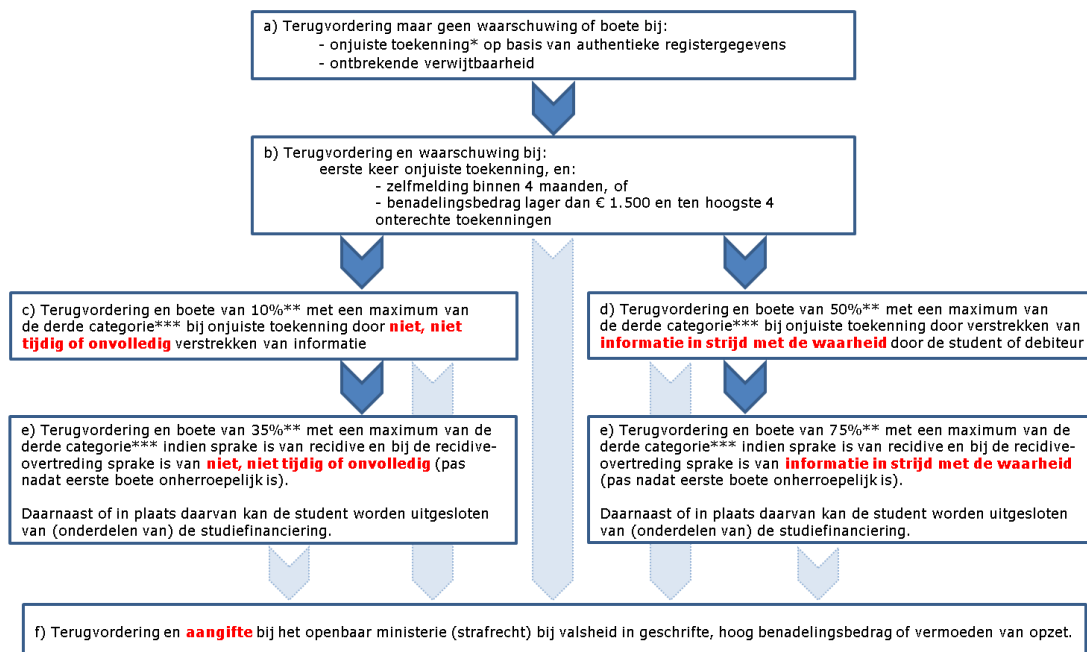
a) Terugvordering maar geen waarschuwing of boete bij:
- onjuiste toekenning* op basis van authentieke registergegevens
- ontbrekende verwijtbaarheid

b) Terugvordering en waarschuwing bij:
eerste keer onjuiste toekenning, en:
- zelfmelding binnen 4 maanden, of
- benadelingsbedrag lager dan € 1.500 en ten hoogste 4 onterechte toekenningen

c) Terugvordering en boete van 10%** met een maximum van de derde categorie*** bij onjuiste toekenning door niet, niet tijdig of onvolledig verstrekken van informatie

d) Terugvordering en boete van 50%** met een maximum van de derde categorie*** bij onjuiste toekenning door verstrekken van informatie in strijd met de waarheid door de student of debiteur

e) Terugvordering en boete van 35%** met een maximum van de derde categorie*** indien sprake is van recidive en bij de recidive-overtreding sprake is van niet, niet tijdig of onvolledig (pas nadat eerste boete onherroepelijk is).

Daarnaast of in plaats daarvan kan de student worden uitgesloten van (onderdelen van) de studiefinanciering.

e) Terugvordering en boete van 75%** met een maximum van de derde categorie*** indien sprake is van recidive en bij de recidive-overtreding sprake is van informatie in strijd met de waarheid (pas nadat eerste boete onherroepelijk is).

Daarnaast of in plaats daarvan kan de student worden uitgesloten van (onderdelen van) de studiefinanciering.

f) Terugvordering en aangifte bij het openbaar ministerie (strafrecht) bij valsheid in geschrifte, hoog benadelingsbedrag of vermoeden van opzet.